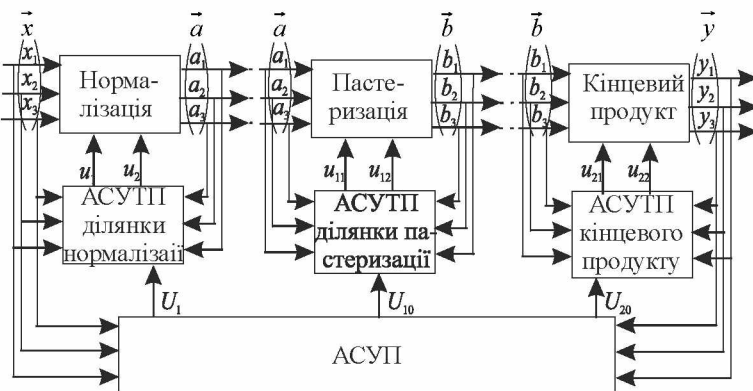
$\vec{x}$ $x_1$ $x_2$ $x_3$

Нормалізація

$\vec{a}$ $a_1$ $a_2$ $a_3$

$u_1$ $u_2$

АСУТП ділянки нормалізаії

$\vec{a}$ $a_1$ $a_2$ $a_3$

Пастеризація

$\vec{b}$ $b_1$ $b_2$ $b_3$

$u_{11}$ $u_{12}$

АСУТП ділянки пастеризації

$\vec{b}$ $b_1$ $b_2$ $b_3$

Кінцевий продукт

$\vec{y}$ $y_1$ $y_2$ $y_3$

$u_{21}$ $u_{22}$

АСУТП кінцевого продукту

$U_1$ $U_{10}$ $U_{20}$

АСУП